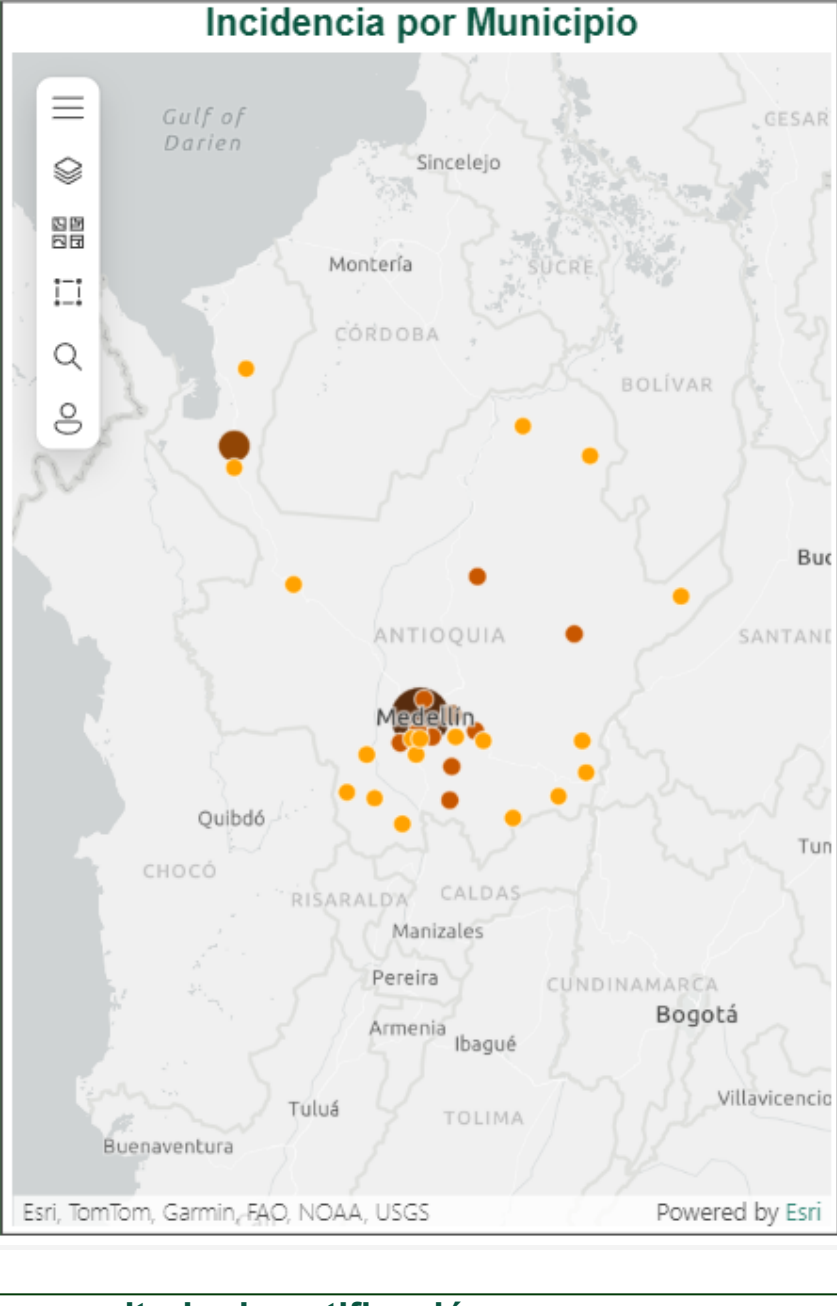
Incidencia por Municipio

Gulf of Darien

CESAR

Sincelejo

Montería

SUCRE

CÓRDOBA

BOLÍVAR

Buc

ANTIOQUIA

SANTAND

Medellín

Quibdó

Tun

CHOCÓ

RISARALDA

CALDAS

Manizales

Pereira

CUNDINAMARCA

Bogotá

Armenia

Ibagué

Villavicencio

Tuluá

TOLIMA

Buenaventura

Esri, TomTom, Garmin, FAO, NOAA, USGS

Powered by Esri